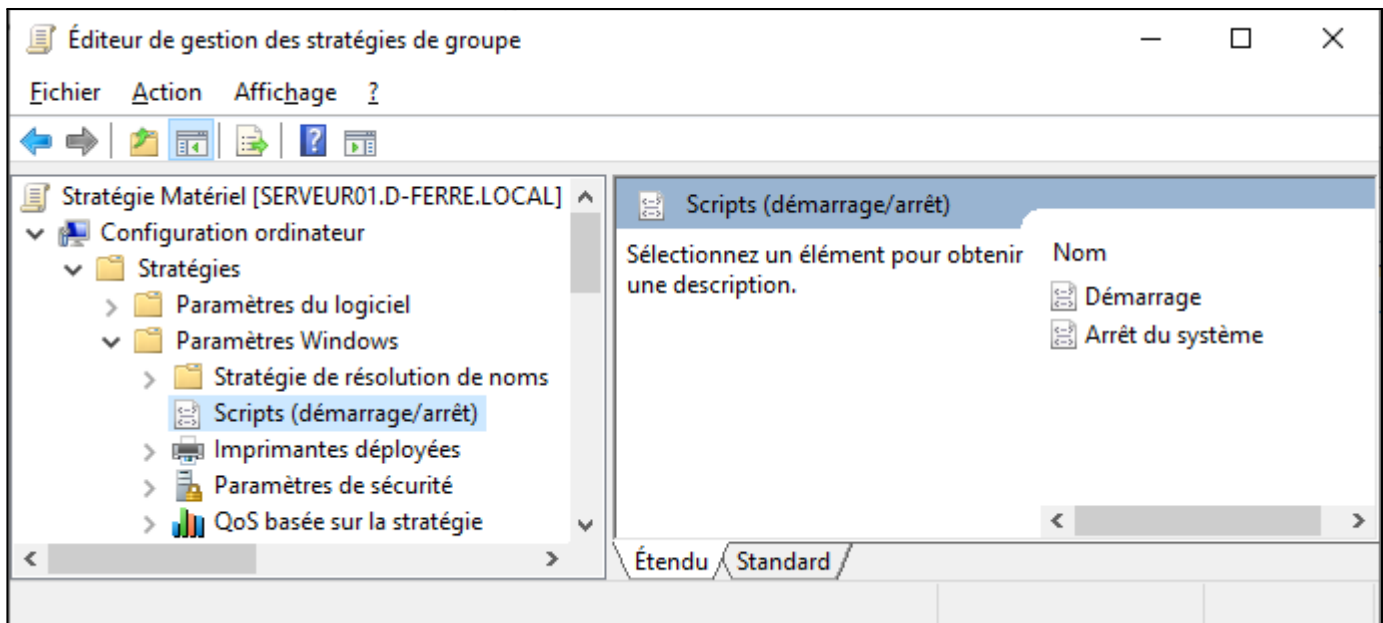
Éditeur de gestion des stratégies de groupe

Fichier Action Affichage ?

Stratégie Matériel [SERVEUR01.D-FERRE.LOCAL]
Configuration ordinateur
Stratégies
Paramètres du logiciel
Paramètres Windows
Stratégie de résolution de noms
Scripts (démarrage/arrêt)
Imprimantes déployées
Paramètres de sécurité
QoS basée sur la stratégie

Scripts (démarrage/arrêt)

Sélectionnez un élément pour obtenir une description.

Nom
Démarrage
Arrêt du système

Étendu Standard